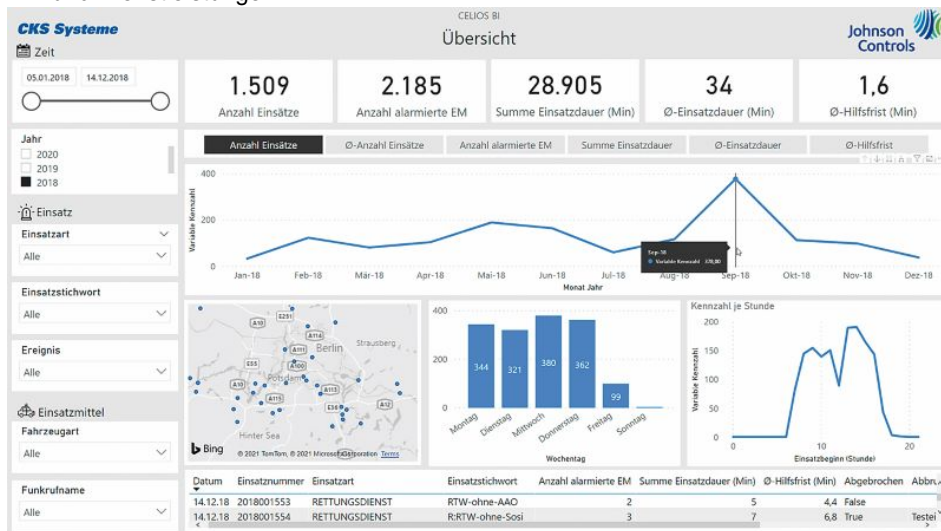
CKS Systeme
Zeit
05.01.2018 14.12.2018

CELIOS BI
Übersicht

Johnson Controls

1.509
Anzahl Einsätze

2.185
Anzahl alarmierte EM

28.905
Summe Einsatzdauer (Min)

34
Ø-Einsatzdauer (Min)

1,6
Ø-Hilfsfrist (Min)

Jahr
2020
2019
2018

Einsatz
Einsatzart
Alle

Einsatzstichwort
Alle

Ereignis
Alle

Einsatzmittel
Fahrzeugart
Alle

Funkrufname
Alle

Anzahl Einsätze | Ø-Anzahl Einsätze | Anzahl alarmierte EM | Summe Einsatzdauer | Ø-Einsatzdauer | Ø-Hilfsfrist

400
200
0
Variable Kennzahl
Jan-18 Feb-18 Mär-18 Apr-18 Mai-18 Jun-18 Jul-18 Aug-18 Sep-18 Okt-18 Nov-18 Dez-18
Monat Jahr
Sep-18
Variable Kennzahl 378,00

A10 Berlin Strausberg A111 A115 A10 A12
Hinter Sea
Bing
© 2021 TomTom, © 2021 Microsoft Corporation Terms

400
200
0
344 321 380 362 99
Montag Dienstag Mittwoch Donnerstag Freitag Sonntag
Wochentag

Kennzahl je Stunde
200
150
100
50
0
Variable Kennzahl
0 10 20
Einsatzbeginn (Stunde)

| Datum | Einsatznummer | Einsatzart | Einsatzstichwort | Anzahl alarmierte EM | Summe Einsatzdauer (Min) | Ø-Hilfsfrist (Min) | Abgebrochen | Abbru |
|---|---|---|---|---|---|---|---|---|
| 14.12.18 | 2018001553 | RETTUNGSDIENST | RTW-ohne-AAO | 2 | 5 | 4,4 | False | |
| 14.12.18 | 2018001554 | RETTUNGSDIENST | R:RTW-ohne-Sosi | 3 | 7 | 6,8 | True | Testei |